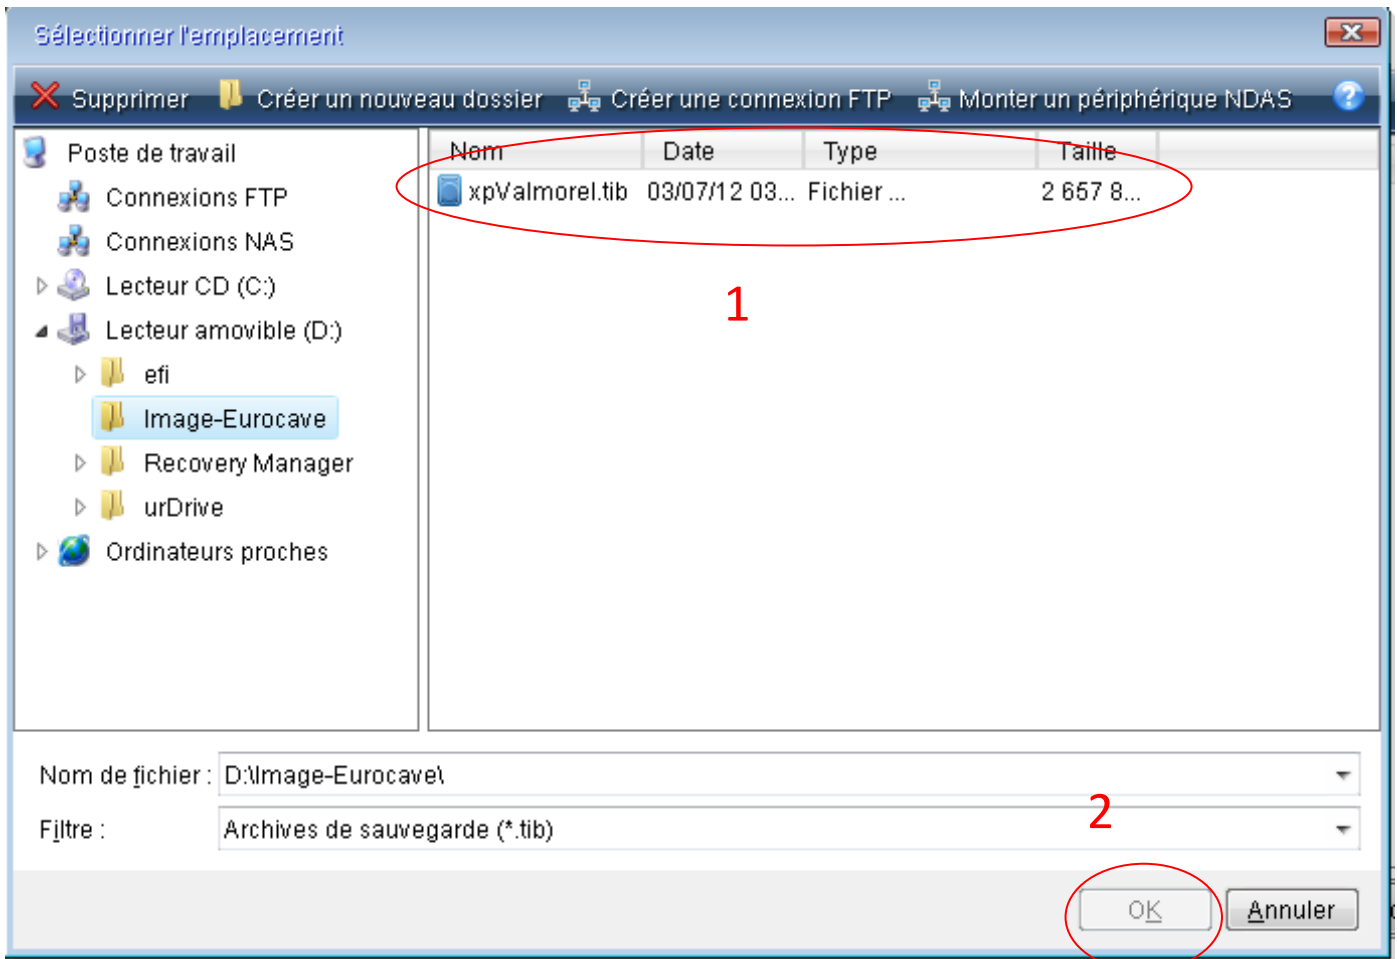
Sélectionner l'emplacement

Supprimer Créer un nouveau dossier Créer une connexion FTP Monter un périphérique NDAS

Poste de travail
Connexions FTP
Connexions NAS
Lecteur CD (C:)
Lecteur amovible (D:)
efi
Image-Eurocave
Recovery Manager
urDrive
Ordinateurs proches

| Nom | Date | Type | Taille |
|---|---|---|---|
| xpValmorel.tib | 03/07/12 03... | Fichier ... | 2 657 8... |

1

Nom de fichier : D:\Image-Eurocave\

Filtre : Archives de sauvegarde (*.tib)

2

OK Annuler